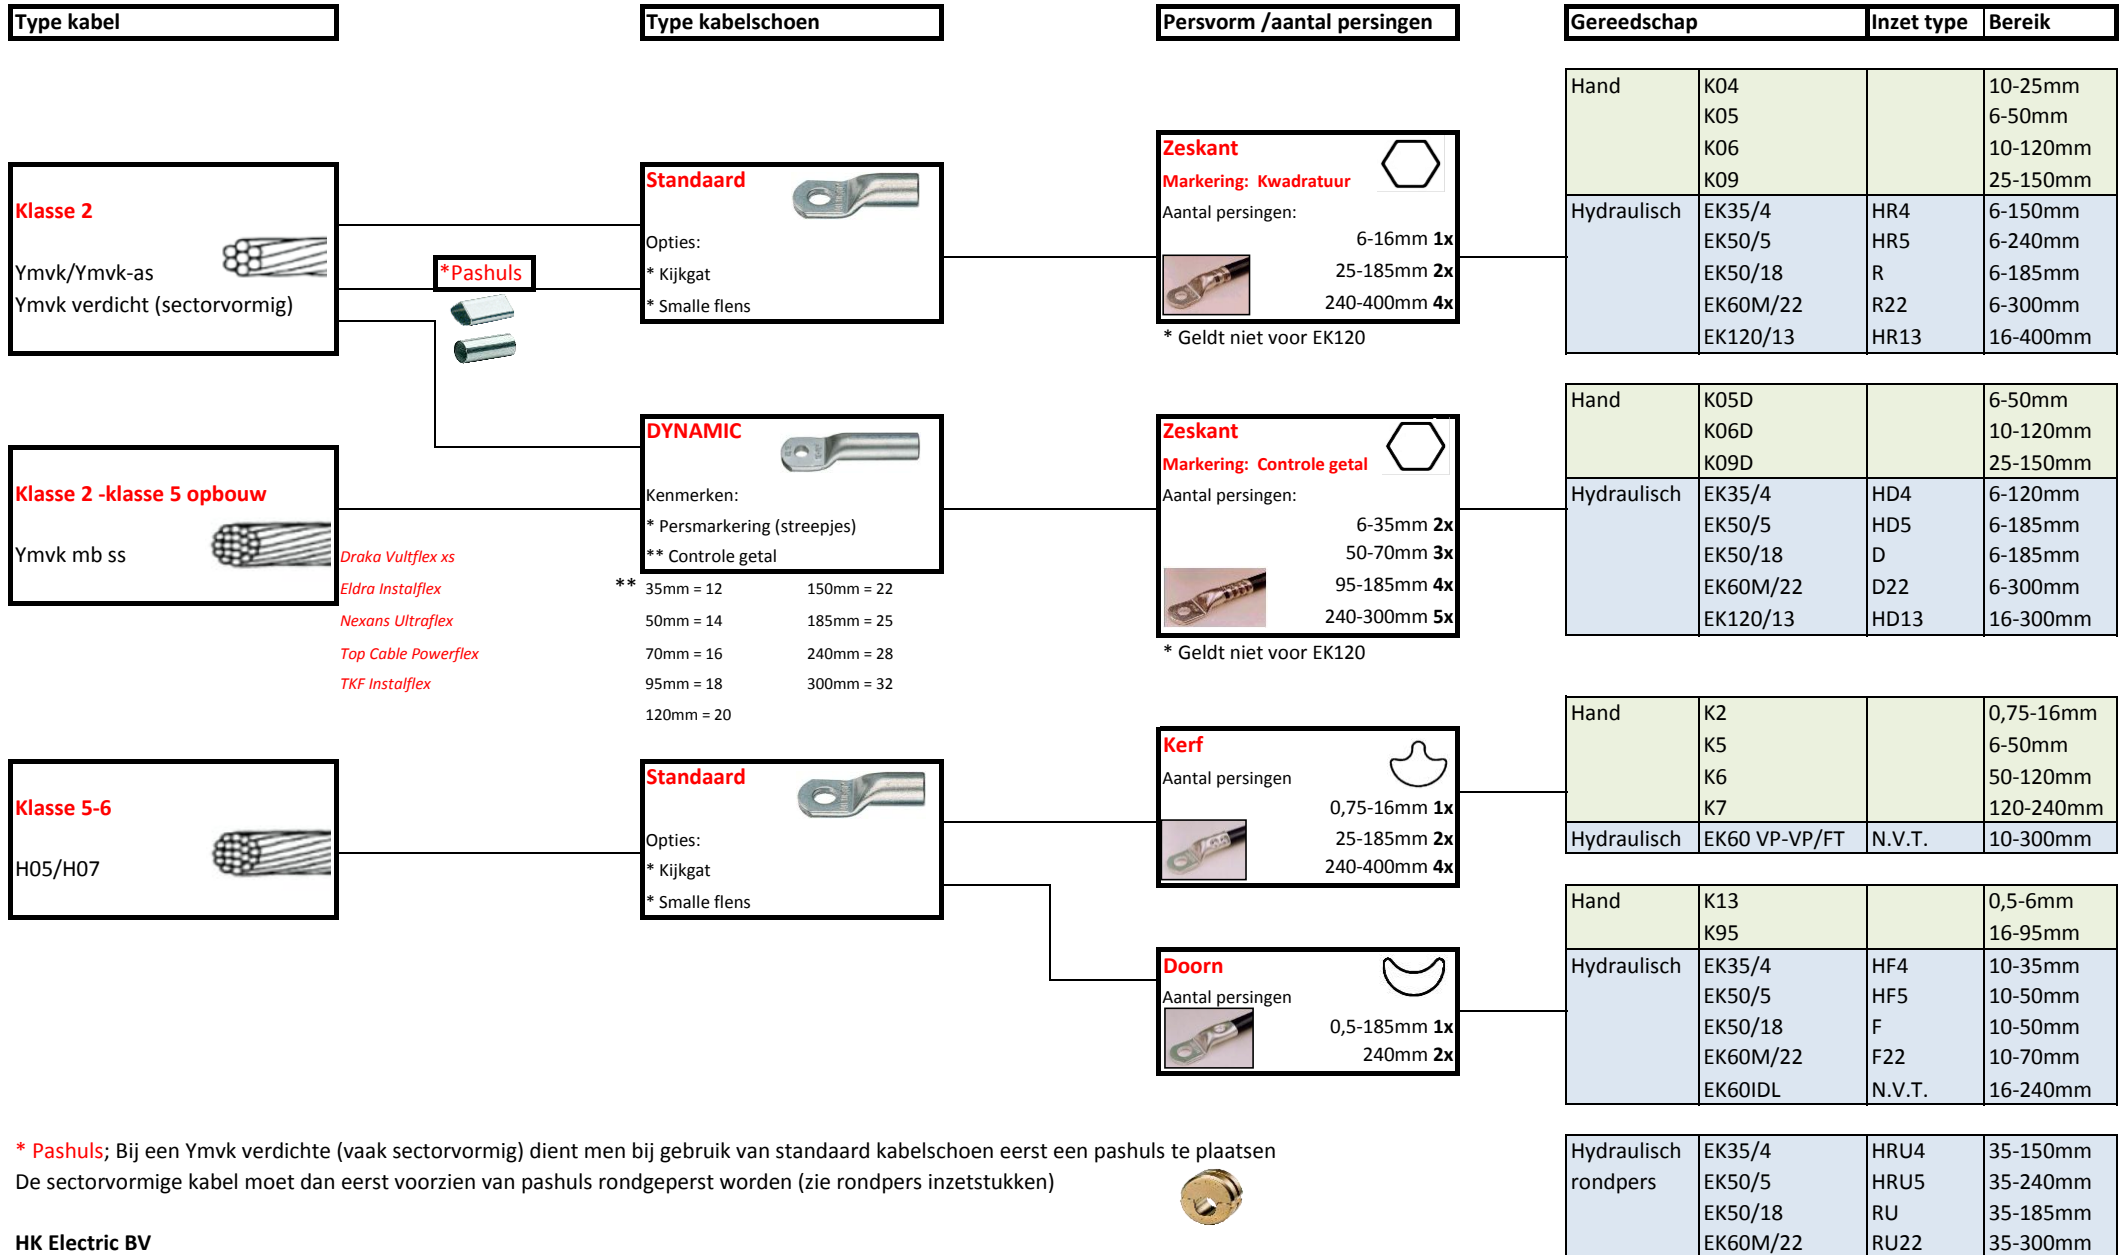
Type kabel

Type kabelschoen

Persvorm /aantal persingen

| Gereedschap | | Inzet type | Bereik |
|---|---|---|---|

| | | | |
|---|---|---|---|
| Hand | K04 | | 10-25mm |
| | K05 | | 6-50mm |
| | K06 | | 10-120mm |
| | K09 | | 25-150mm |
| Hydraulisch | EK35/4 | HR4 | 6-150mm |
| | EK50/5 | HR5 | 6-240mm |
| | EK50/18 | R | 6-185mm |
| | EK60M/22 | R22 | 6-300mm |
| | EK120/13 | HR13 | 16-400mm |

Klasse 2

Ymvk/Ymvk-as
Ymvk verdicht (sectorvormig)

*Pashuls

Standaard

Opties:
* Kijkgat
* Smalle flens

Zeskant
Markering: Kwadratuur
Aantal persingen:
6-16mm 1x
25-185mm 2x
240-400mm 4x

* Geldt niet voor EK120

| | | | |
|---|---|---|---|
| Hand | K05D | | 6-50mm |
| | K06D | | 10-120mm |
| | K09D | | 25-150mm |
| Hydraulisch | EK35/4 | HD4 | 6-120mm |
| | EK50/5 | HD5 | 6-185mm |
| | EK50/18 | D | 6-185mm |
| | EK60M/22 | D22 | 6-300mm |
| | EK120/13 | HD13 | 16-300mm |

Klasse 2 -klasse 5 opbouw

Ymvk mb ss

Draka Vultflex xs
Eldra Instalflex
Nexans Ultraflex
Top Cable Powerflex
TKF Instalflex

DYNAMIC

Kenmerken:
* Persmarkering (streepjes)
** Controle getal

** 35mm = 12 150mm = 22
50mm = 14 185mm = 25
70mm = 16 240mm = 28
95mm = 18 300mm = 32
120mm = 20

Zeskant
Markering: Controle getal
Aantal persingen:
6-35mm 2x
50-70mm 3x
95-185mm 4x
240-300mm 5x

* Geldt niet voor EK120

| | | | |
|---|---|---|---|
| Hand | K2 | | 0,75-16mm |
| | K5 | | 6-50mm |
| | K6 | | 50-120mm |
| | K7 | | 120-240mm |
| Hydraulisch | EK60 VP-VP/FT | N.V.T. | 10-300mm |

Klasse 5-6

H05/H07

Standaard

Opties:
* Kijkgat
* Smalle flens

Kerf
Aantal persingen
0,75-16mm 1x
25-185mm 2x
240-400mm 4x

| | | | |
|---|---|---|---|
| Hand | K13 | | 0,5-6mm |
| | K95 | | 16-95mm |
| Hydraulisch | EK35/4 | HF4 | 10-35mm |
| | EK50/5 | HF5 | 10-50mm |
| | EK50/18 | F | 10-50mm |
| | EK60M/22 | F22 | 10-70mm |
| | EK60IDL | N.V.T. | 16-240mm |

Doorn
Aantal persingen
0,5-185mm 1x
240mm 2x

* Pashuls; Bij een Ymvk verdichte (vaak sectorvormig) dient men bij gebruik van standaard kabelschoen eerst een pashuls te plaatsen
De sectorvormige kabel moet dan eerst voorzien van pashuls rondgeperst worden (zie rondpers inzetstukken)

| | | | |
|---|---|---|---|
| Hydraulisch | EK35/4 | HRU4 | 35-150mm |
| rondpers | EK50/5 | HRU5 | 35-240mm |
| | EK50/18 | RU | 35-185mm |
| | EK60M/22 | RU22 | 35-300mm |

HK Electric BV